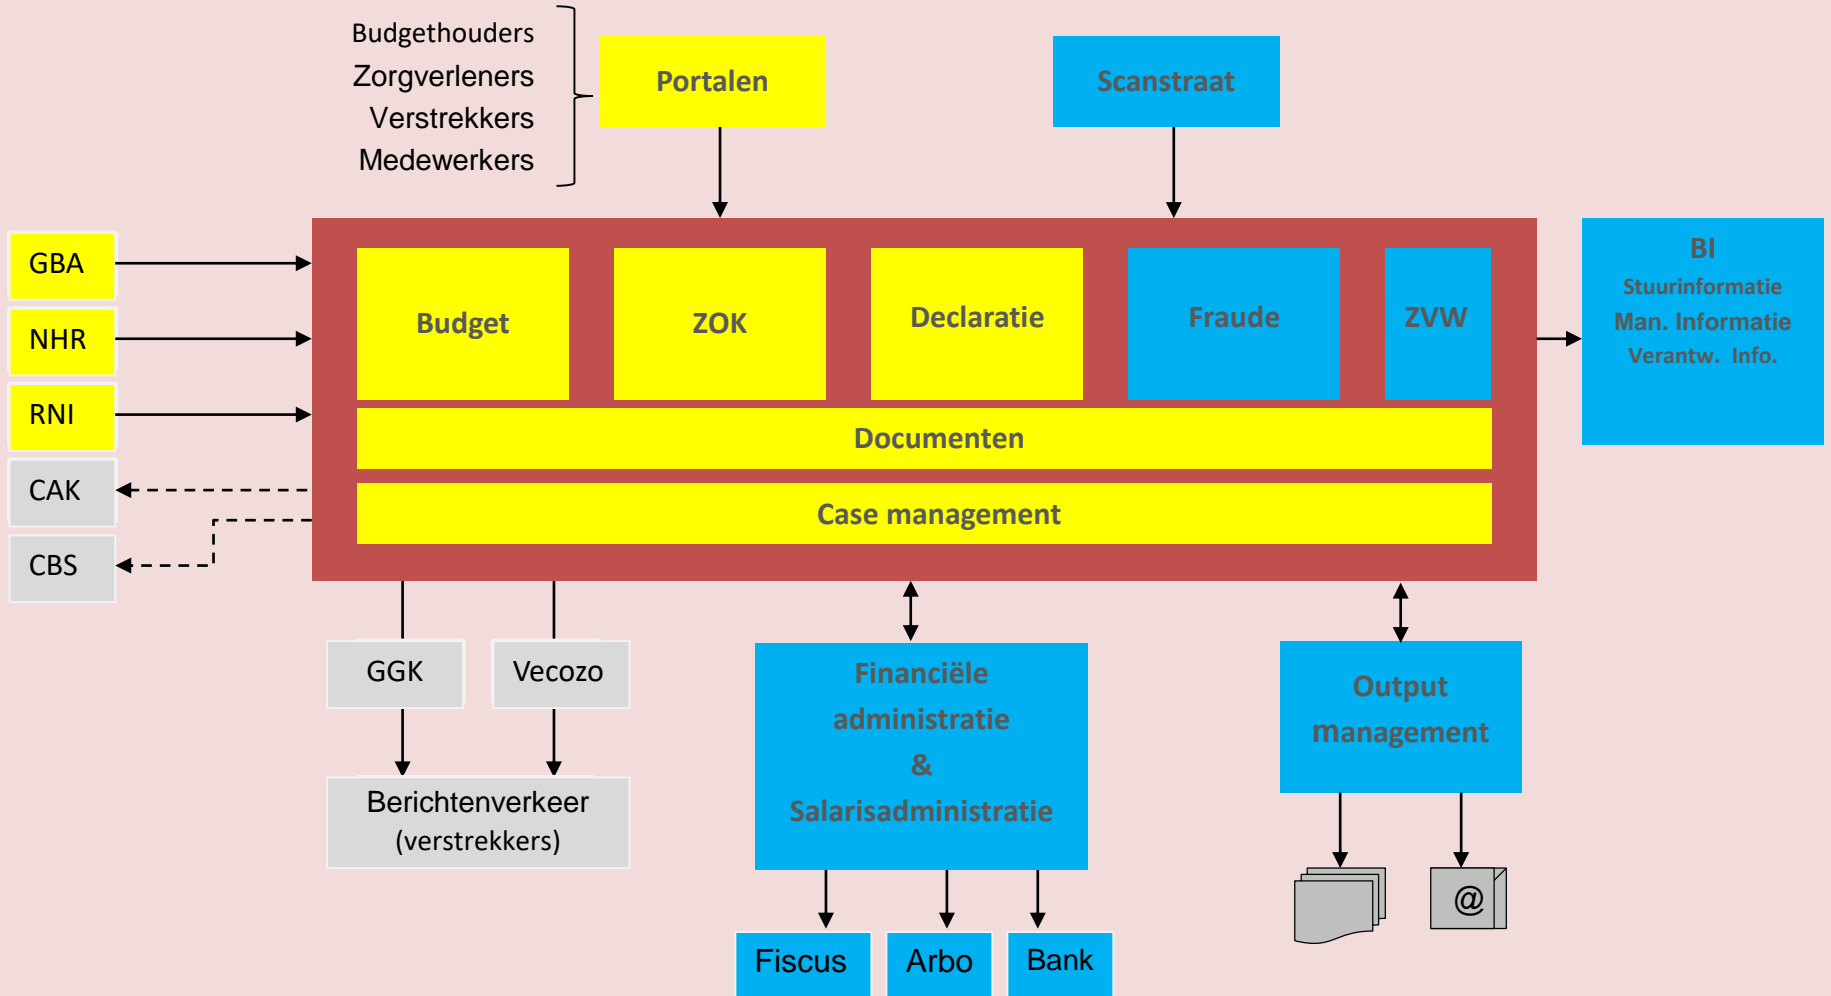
Budgethouders
Zorgverleners
Verstrekkers
Medewerkers

Portalen

Scanstraat

GBA

NHR

RNI

CAK

CBS

Budget

ZOK

Declaratie

Fraude

ZVW

Documenten

Case management

BI
Stuurinformatie
Man. Informatie
Verantw. Info.

GGK

Vecozo

Berichtenverkeer
(verstrekkers)

Financiële
administratie
&
Salarisadministratie

Output
management

@

Fiscus

Arbo

Bank